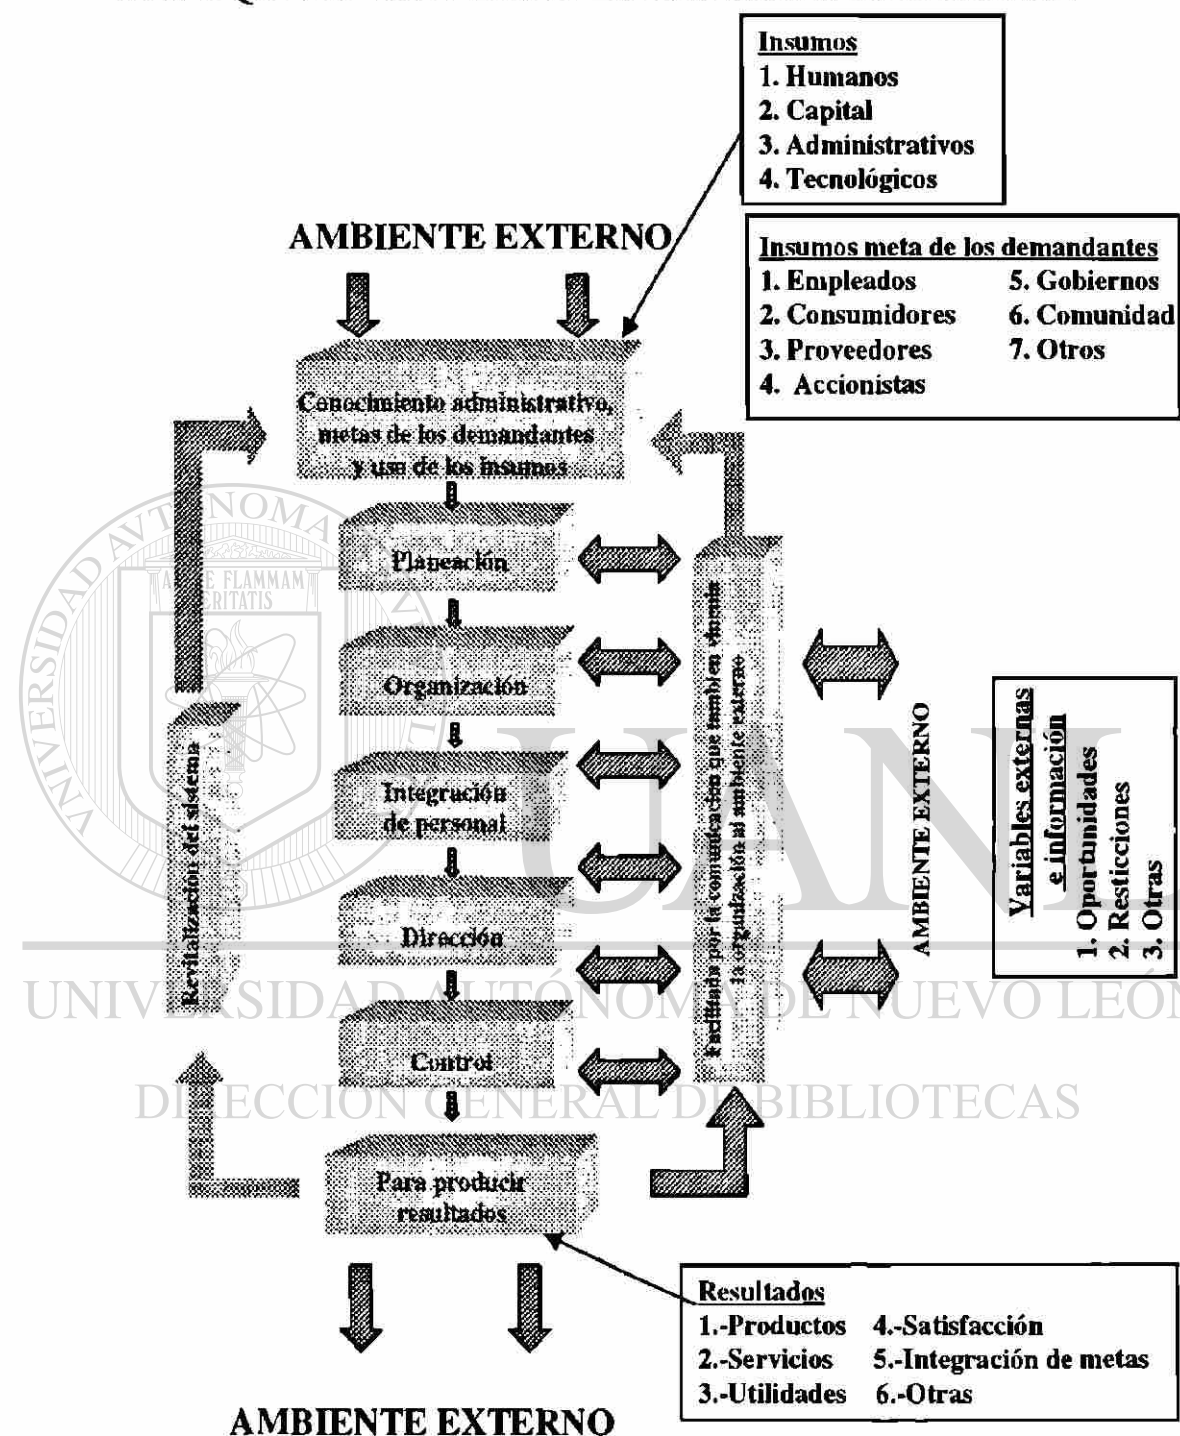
Insumos
1. Humanos
2. Capital
3. Administrativos
4. Tecnológicos

AMBIENTE EXTERNO

Insumos meta de los demandantes
1. Empleados
2. Consumidores
3. Proveedores
4. Accionistas
5. Gobiernos
6. Comunidad
7. Otros

Conocimiento administrativo, metas de los demandantes y uso de los insumos

Planeación

Organización

Integración de personal

Dirección

Control

Para producir resultados

Revitalización del sistema

Facilitado por la comunicación que también vincula la organización al ambiente externo

AMBIENTE EXTERNO

Variables externas e información
1. Oportunidades
2. Resticciones
3. Otras

UNIVERSIDAD AUTÓNOMA DE NUEVO LEÓN
DIRECCIÓN GENERAL DE BIBLIOTECAS

Resultados
1.-Productos
2.-Servicios
3.-Utilidades
4.-Satisfacción
5.-Integración de metas
6.-Otras

AMBIENTE EXTERNO